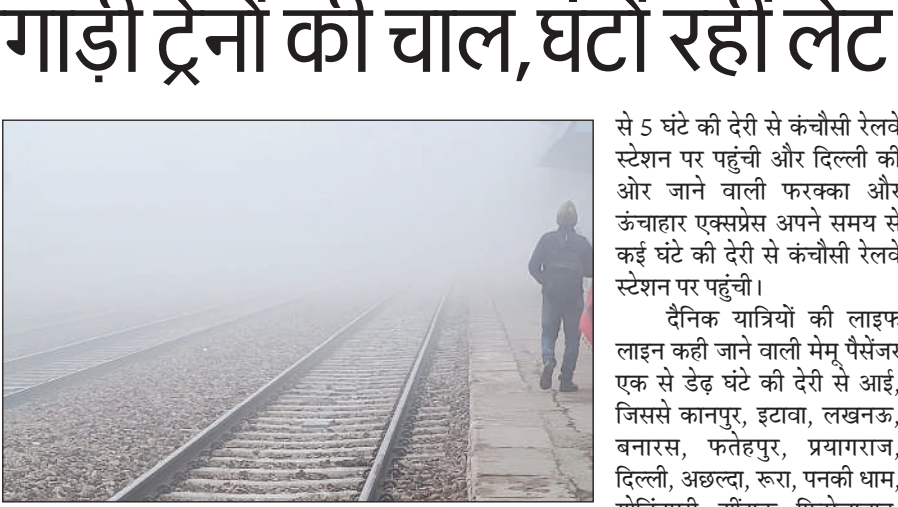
गाड़ी ट्रेनों की चाल, घंटों रहीं लेट

से 5 घंटे की देरी से कंचौसी रेलवे स्टेशन पर पहुंची और दिल्ली की ओर जाने वाली फरक्का और ऊंचाहार एक्सप्रेस अपने समय से कई घंटे की देरी से कंचौसी रेलवे स्टेशन पर पहुंची।

दैनिक यात्रियों की लाइफ लाइन कही जाने वाली मेमू पैसेंजर एक से डेढ़ घंटे की देरी से आई, जिससे कानपुर, इटावा, लखनऊ, बनारस, फतेहपुर, प्रयागराज, दिल्ली, अछल्दा, रूरा, पनकी धाम, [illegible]